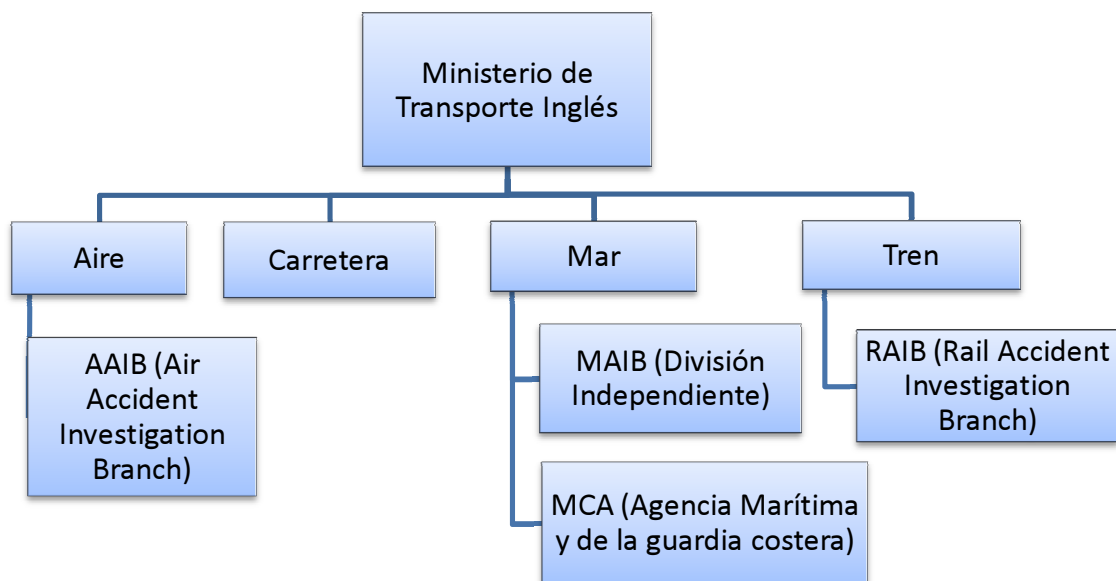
Ministerio de Transporte Inglés

Aire

Carretera

Mar

Tren

AAIB (Air Accident Investigation Branch)

MAIB (División Independiente)

MCA (Agencia Marítima y de la guardia costera)

RAIB (Rail Accident Investigation Branch)